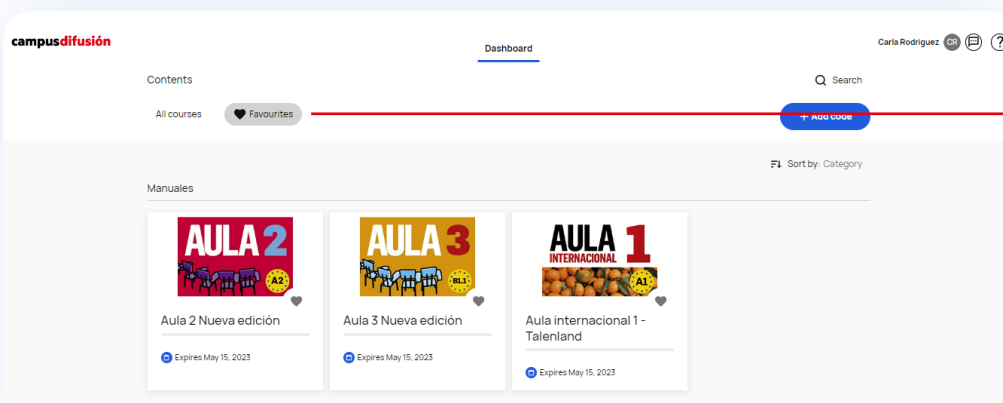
campusdifusión

Dashboard

Carla Rodriguez CR

Contents

Search

All courses

Favourites

+ Add code

Sort by: Category

Manuales

AULA 2
A2

Aula 2 Nueva edición

Expires May 15, 2023

AULA 3
B1.1

Aula 3 Nueva edición

Expires May 15, 2023

AULA INTERNACIONAL 1
A1

Aula internacional 1 - Talenland

Expires May 15, 2023